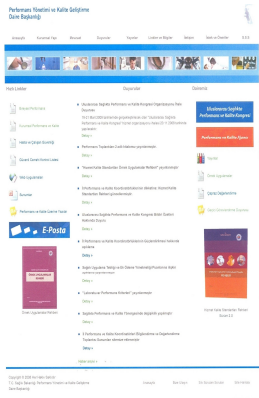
Performans Yönetimi ve Kalite Geliştirme Daire Başkanlığı

Anasayfa | Kurumsal Yapı | Mevzuat | Duyurular | Yayınlar | Linkler ve Bilgiler | İletişim | Haber ve Olaylar | S.S.S

Hızlı Linkler

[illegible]

Duyurular

Uluslararası Sağlıkta Performans ve Kalite Kongresi Düzenlenmiştir

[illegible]

Detay »

Performans Toplantısı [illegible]

Detay »

Hizmet Kalite Standartları Örnek Uygulamalar Rehberi yayınlanmıştır.

Detay »

İl Performans ve Kalite Koordinatörlüklerinin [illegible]

Detay »

Uluslararası Sağlıkta Performans ve Kalite Kongresi Bildiri Özetleri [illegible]

Detay »

İl Performans ve Kalite Koordinatörlüklerinin Görevlendirilmesi hakkında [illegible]

Detay »

Sağlık Uygulama Tebliğine Ek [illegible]

Detay »

"Laboratuvar Performans Rehberi" yayınlanmıştır.

Detay »

Sağlıkta Performans ve Kalite Yönergesinde değişiklik yapılmıştır.

Detay »

İl Performans ve Kalite Koordinatörleri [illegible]

Detay »

Tüm Duyurular »

Duyurular

Uluslararası Sağlıkta Performans ve Kalite Kongresi

Performans ve Kalite Ajansı

E-Posta

Örnek Uygulamalar Rehberi

Copyright © 2009 Her Hakkı Saklıdır
T.C. Sağlık Bakanlığı Performans Yönetimi ve Kalite Geliştirme Daire Başkanlığı